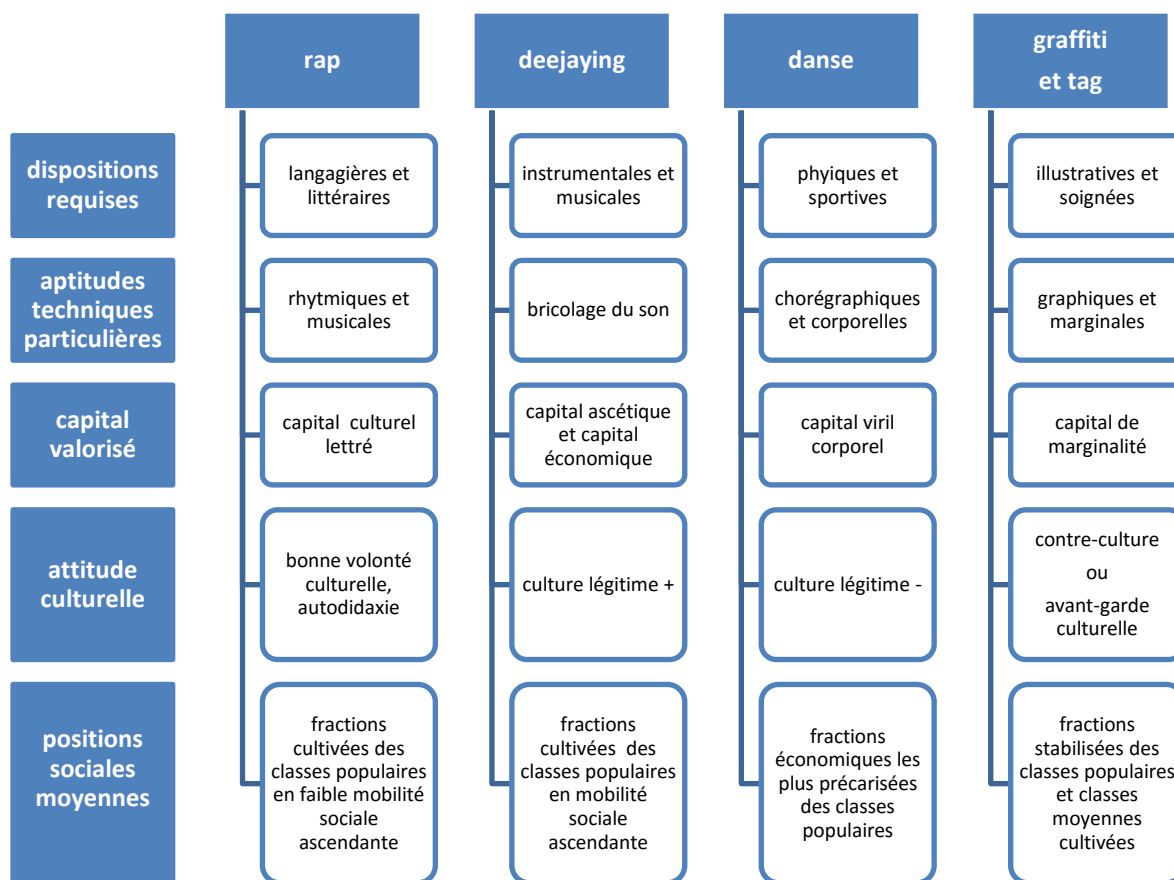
| | rap | deejaying | danse | graffiti et tag |
|---|---|---|---|---|
| dispositions requises | langagières et littéraires | instrumentales et musicales | phyiques et sportives | illustratives et soignées |
| aptitudes techniques particulières | rhytmiques et musicales | bricolage du son | chorégraphiques et corporelles | graphiques et marginales |
| capital valorisé | capital culturel lettré | capital ascétique et capital économique | capital viril corporel | capital de marginalité |
| attitude culturelle | bonne volonté culturelle, autodidaxie | culture légitime + | culture légitime - | contre-culture ou avant-garde culturelle |
| positions sociales moyennes | fractions cultivées des classes populaires en faible mobilité sociale ascendante | fractions cultivées des classes populaires en mobilité sociale ascendante | fractions économiques les plus précarisées des classes populaires | fractions stabilisées des classes populaires et classes moyennes cultivées |